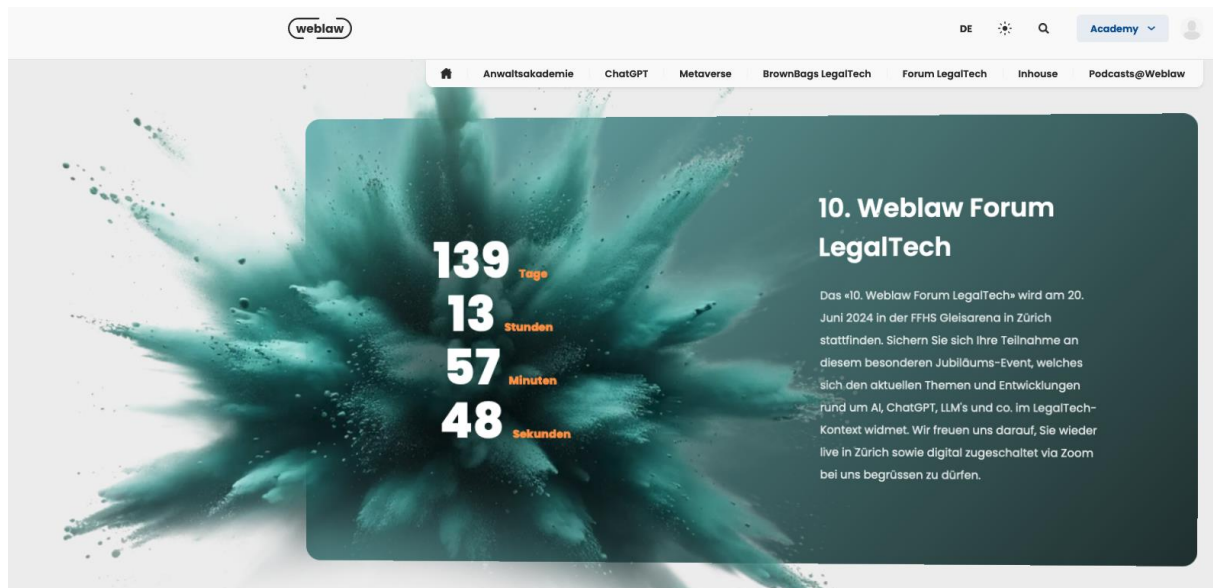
weblaw

DE

Academy

Anwaltsakademie ChatGPT Metaverse BrownBags LegalTech Forum LegalTech Inhouse Podcasts@Weblaw

139 Tage
13 Stunden
57 Minuten
48 Sekunden

10. Weblaw Forum LegalTech

Das «10. Weblaw Forum LegalTech» wird am 20. Juni 2024 in der FFHS Gleisarena in Zürich stattfinden. Sichern Sie sich Ihre Teilnahme an diesem besonderen Jubiläums-Event, welches sich den aktuellen Themen und Entwicklungen rund um AI, ChatGPT, LLM's und co. im LegalTech-Kontext widmet. Wir freuen uns darauf, Sie wieder live in Zürich sowie digital zugeschaltet via Zoom bei uns begrüssen zu dürfen.